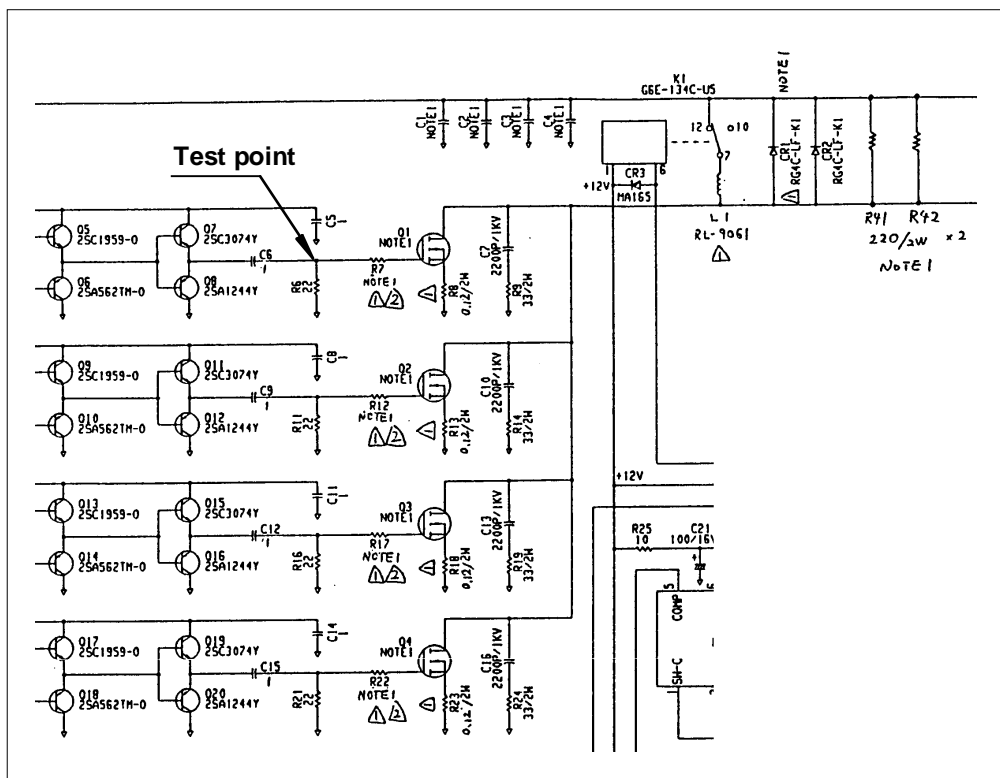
K1
G6E-134C-US

NOTE1

C1 NOTE1
C2 NOTE1
C3 NOTE1
C4 NOTE1

12
10
7
1
6
CR3
MA165
+12V

CR1 RG4C-LF-K1
CR2 RG4C-LF-K1

Test point

L1
RL-9061
1

R41
R42
220/2W ×2
NOTE 1

Q5 2SC1959-O
Q6 2SA562TM-O
Q7 2SC3074Y
Q8 2SA1244Y
C6 1
C5
R6 22
Q1 NOTE1
R7 NOTE1
1 2
R8 0.12/2W
C7 2200P/1KV
R9 33/2W

Q9 2SC1959-O
Q10 2SA562TM-O
Q11 2SC3074Y
Q12 2SA1244Y
C9 1
C8
R11 22
Q2 NOTE1
R12 NOTE1
1 2
R13 0.12/2W
C10 2200P/1KV
R14 33/2W

+12V

Q13 2SC1959-O
Q14 2SA562TM-O
Q15 2SC3074Y
Q16 2SA1244Y
C12 1
C11
R16 22
Q3 NOTE1
R17 NOTE1
1 2
R18 0.12/2W
C13 2200P/1KV
R19 33/2W

R25 10
C21 100/16V
5
COMP

Q17 2SC1959-O
Q18 2SA562TM-O
Q19 2SC3074Y
Q20 2SA1244Y
C15 1
C14
R21 22
Q4 NOTE1
R22 NOTE1
1 2
R23 0.12/2W
C16 2200P/1KV
R24 33/2W
SH-C